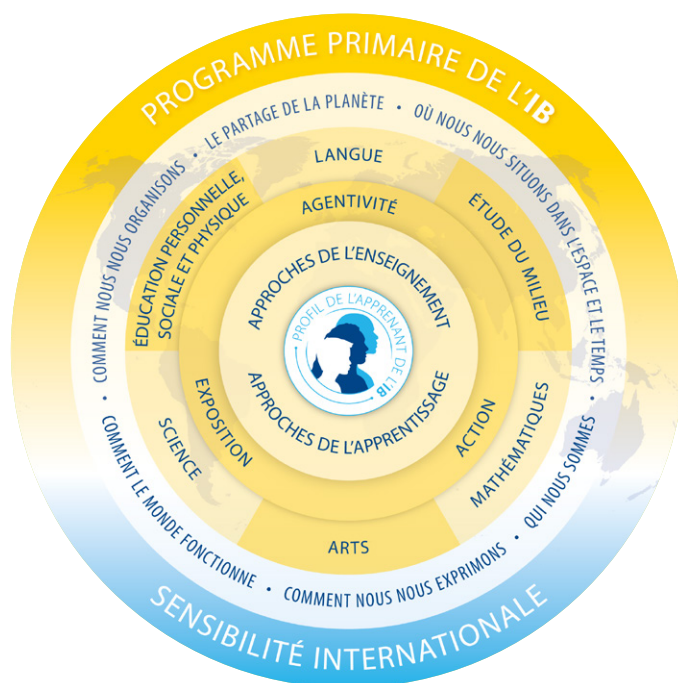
PROGRAMME PRIMAIRE DE L'IB

LE PARTAGE DE LA PLANÈTE • OÙ NOUS NOUS SITUONS DANS L'ESPACE ET LE TEMPS • QUI NOUS SOMMES • COMMENT NOUS NOUS EXPRIMONS • COMMENT LE MONDE FONCTIONNE • COMMENT NOUS NOUS ORGANISONS •

LANGUE

ÉTUDE DU MILIEU

MATHÉMATIQUES

ARTS

SCIENCE

ÉDUCATION PERSONNELLE, SOCIALE ET PHYSIQUE

AGENTIVITÉ

ACTION

EXPOSITION

APPROCHES DE L'ENSEIGNEMENT

APPROCHES DE L'APPRENTISSAGE

PROFIL DE L'APPRENANT DE L'IB

SENSIBILITÉ INTERNATIONALE